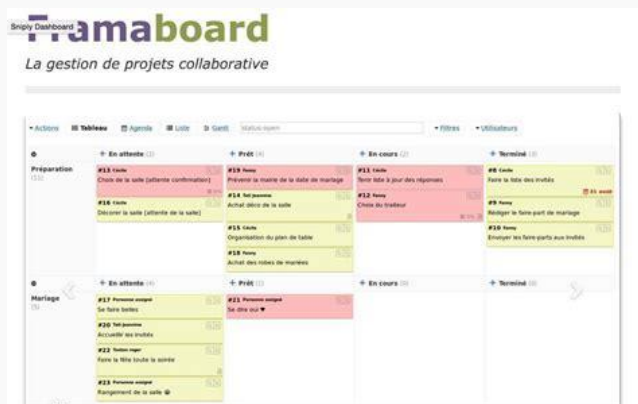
Sniply Dashboard

Framaboard

La gestion de projets collaborative

Actions | Tableau | Agenda | Liste | Gantt | status:open | Filtres | Utilisateurs

| | + En attente (2) | + Prêt (4) | + En cours (2) | + Terminé (3) |
|---|---|---|---|---|
| Préparation (11) | #13 Cécile Choix de la salle (attente confirmation) | #19 Fanny Prévenir la mairie de la date de mariage | #11 Cécile Tenir tête à jour des réponses | #8 Cécile Faire la liste des invités |
| | #16 Cécile Décorer la salle (attente de la salle) | #14 Tati Jeannine Achat déco de la salle | #12 Fanny Choix du traiteur | #9 Fanny Rédiger le faire-part de mariage |
| | | #15 Cécile Organisation du plan de table | | #10 Fanny Envoyer les faire-parts aux invités |
| | | #18 Fanny Achat des robes de mariées | | |

| | + En attente (4) | + Prêt (1) | + En cours (0) | + Terminé (0) |
|---|---|---|---|---|
| Mariage (5) | #17 Personne assigné Se faire belles | #21 Personne assigné Se dire oui ♥ | | |
| | #20 Tati Jeannine Accueillir les invités | | | |
| | #22 Tonton roger Faire la fête toute la soirée | | | |
| | #23 Personne assigné Rangement de la salle | | | |